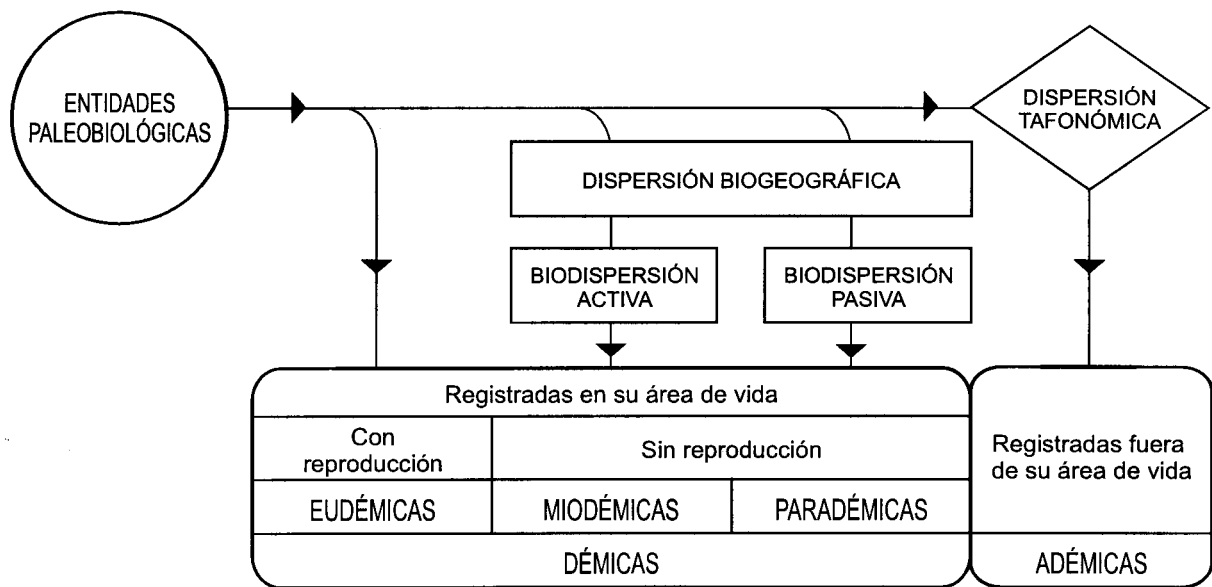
ENTIDADES PALEOBIOLÓGICAS

DISPERSIÓN TAFONÓMICA

DISPERSIÓN BIOGEOGRÁFICA

BIODISPERSIÓN ACTIVA

BIODISPERSIÓN PASIVA

| Registradas en su área de vida | | | Registradas fuera de su área de vida |
|---|---|---|---|
| Con reproducción | Sin reproducción | | |
| EUDÉMICAS | MIODÉMICAS | PARADÉMICAS | |
| DÉMICAS | | | ADÉMICAS |